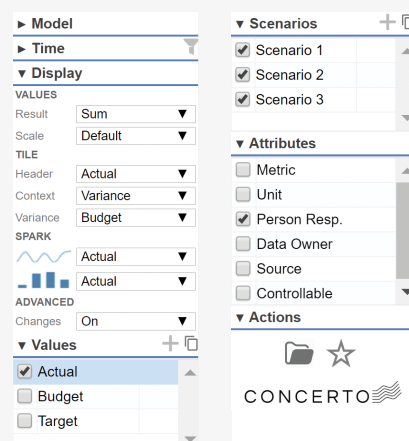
► Model
► Time
▼ Display
VALUES
Result Sum
Scale Default
TILE
Header Actual
Context Variance
Variance Budget
SPARK
Actual
Actual
ADVANCED
Changes On
▼ Values
Actual
Budget
Target

▼ Scenarios
Scenario 1
Scenario 2
Scenario 3
▼ Attributes
Metric
Unit
Person Resp.
Data Owner
Source
Controllable
▼ Actions
CONCERTO